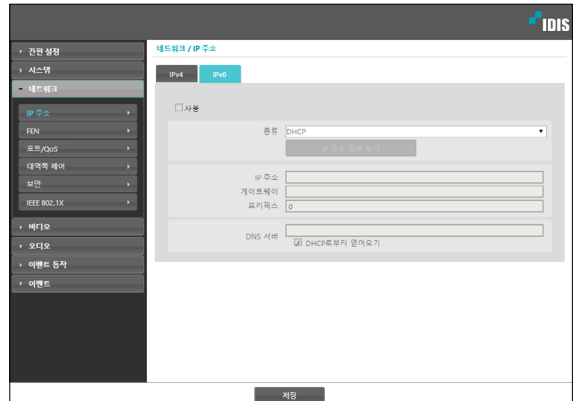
IDIS

간편 설정
시스템
네트워크
IP 주소
FEN
포트/QoS
대역폭 제어
보안
IEEE 802.1X
비디오
오디오
이벤트 동작
이벤트

네트워크 / IP 주소

IPv4
IPv6

사용

종류 DHCP
IP 주소 정보 보기

IP 주소
게이트웨이
프리픽스 0

DNS 서버
DHCP로부터 얻어오기

저장